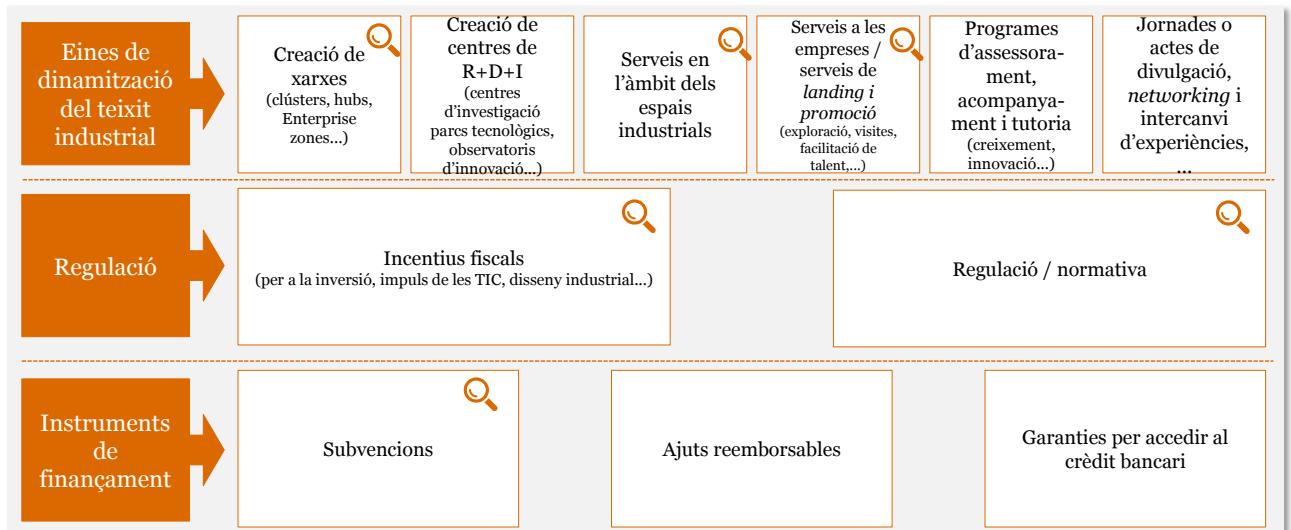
Eines de dinamització del teixit industrial

Creació de xarxes
(clústers, hubs, Enterprise zones...)

Creació de centres de R+D+I
(centres d'investigació parcs tecnològics, observatoris d'innovació...)

Serveis en l'àmbit dels espais industrials

Serveis a les empreses / serveis de *landing i promoció*
(exploració, visites, facilitació de talent,...)

Programes d'assessorament, acompanyament i tutoria
(creixement, innovació...)

Jornades o actes de divulgació, *networking* i intercanvi d'experiències, ...

Regulació

Incentius fiscals
(per a la inversió, impuls de les TIC, disseny industrial...)

Regulació / normativa

Instruments de finançament

Subvencions

Ajuts reemborsables

Garanties per accedir al crèdit bancari